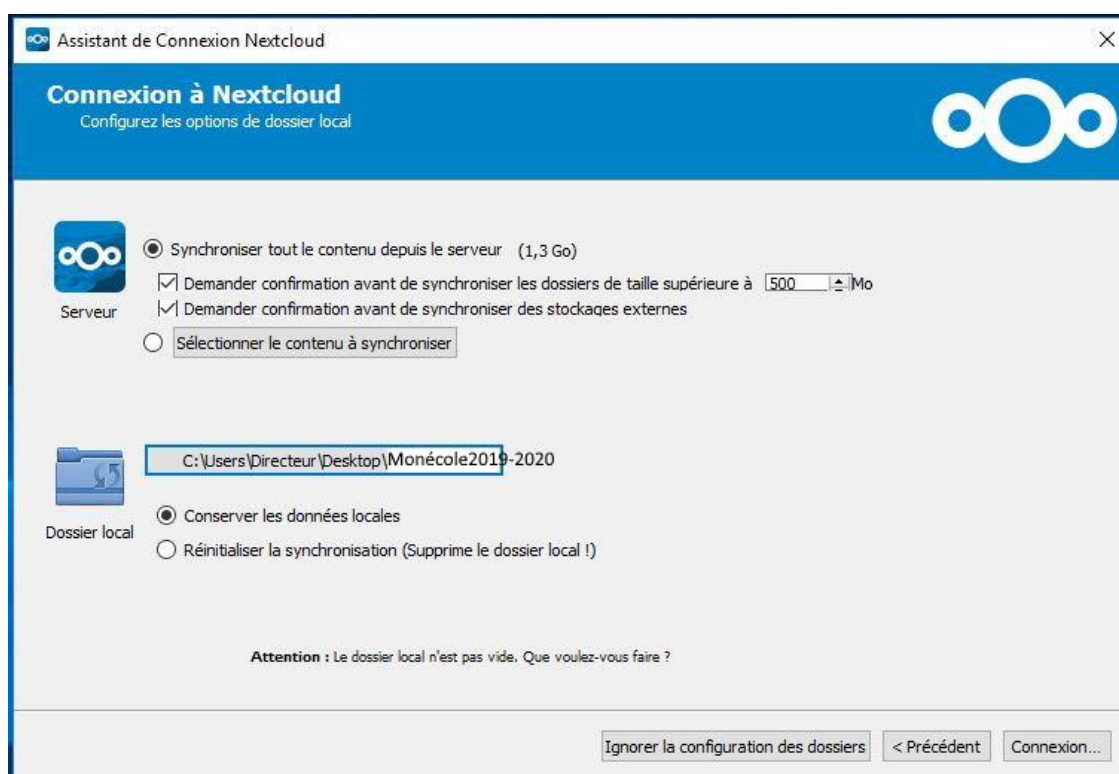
Assistant de Connexion Nextcloud

Connexion à Nextcloud
Configurez les options de dossier local

Serveur

Synchroniser tout le contenu depuis le serveur (1,3 Go)

Demander confirmation avant de synchroniser les dossiers de taille supérieure à 500 Mo

Demander confirmation avant de synchroniser des stockages externes

Sélectionner le contenu à synchroniser

C:\Users\Directeur\Desktop\Monécole2019-2020

Dossier local

Conserver les données locales

Réinitialiser la synchronisation (Supprime le dossier local !)

Attention : Le dossier local n'est pas vide. Que voulez-vous faire ?

Ignorer la configuration des dossiers | < Précédent | Connexion...